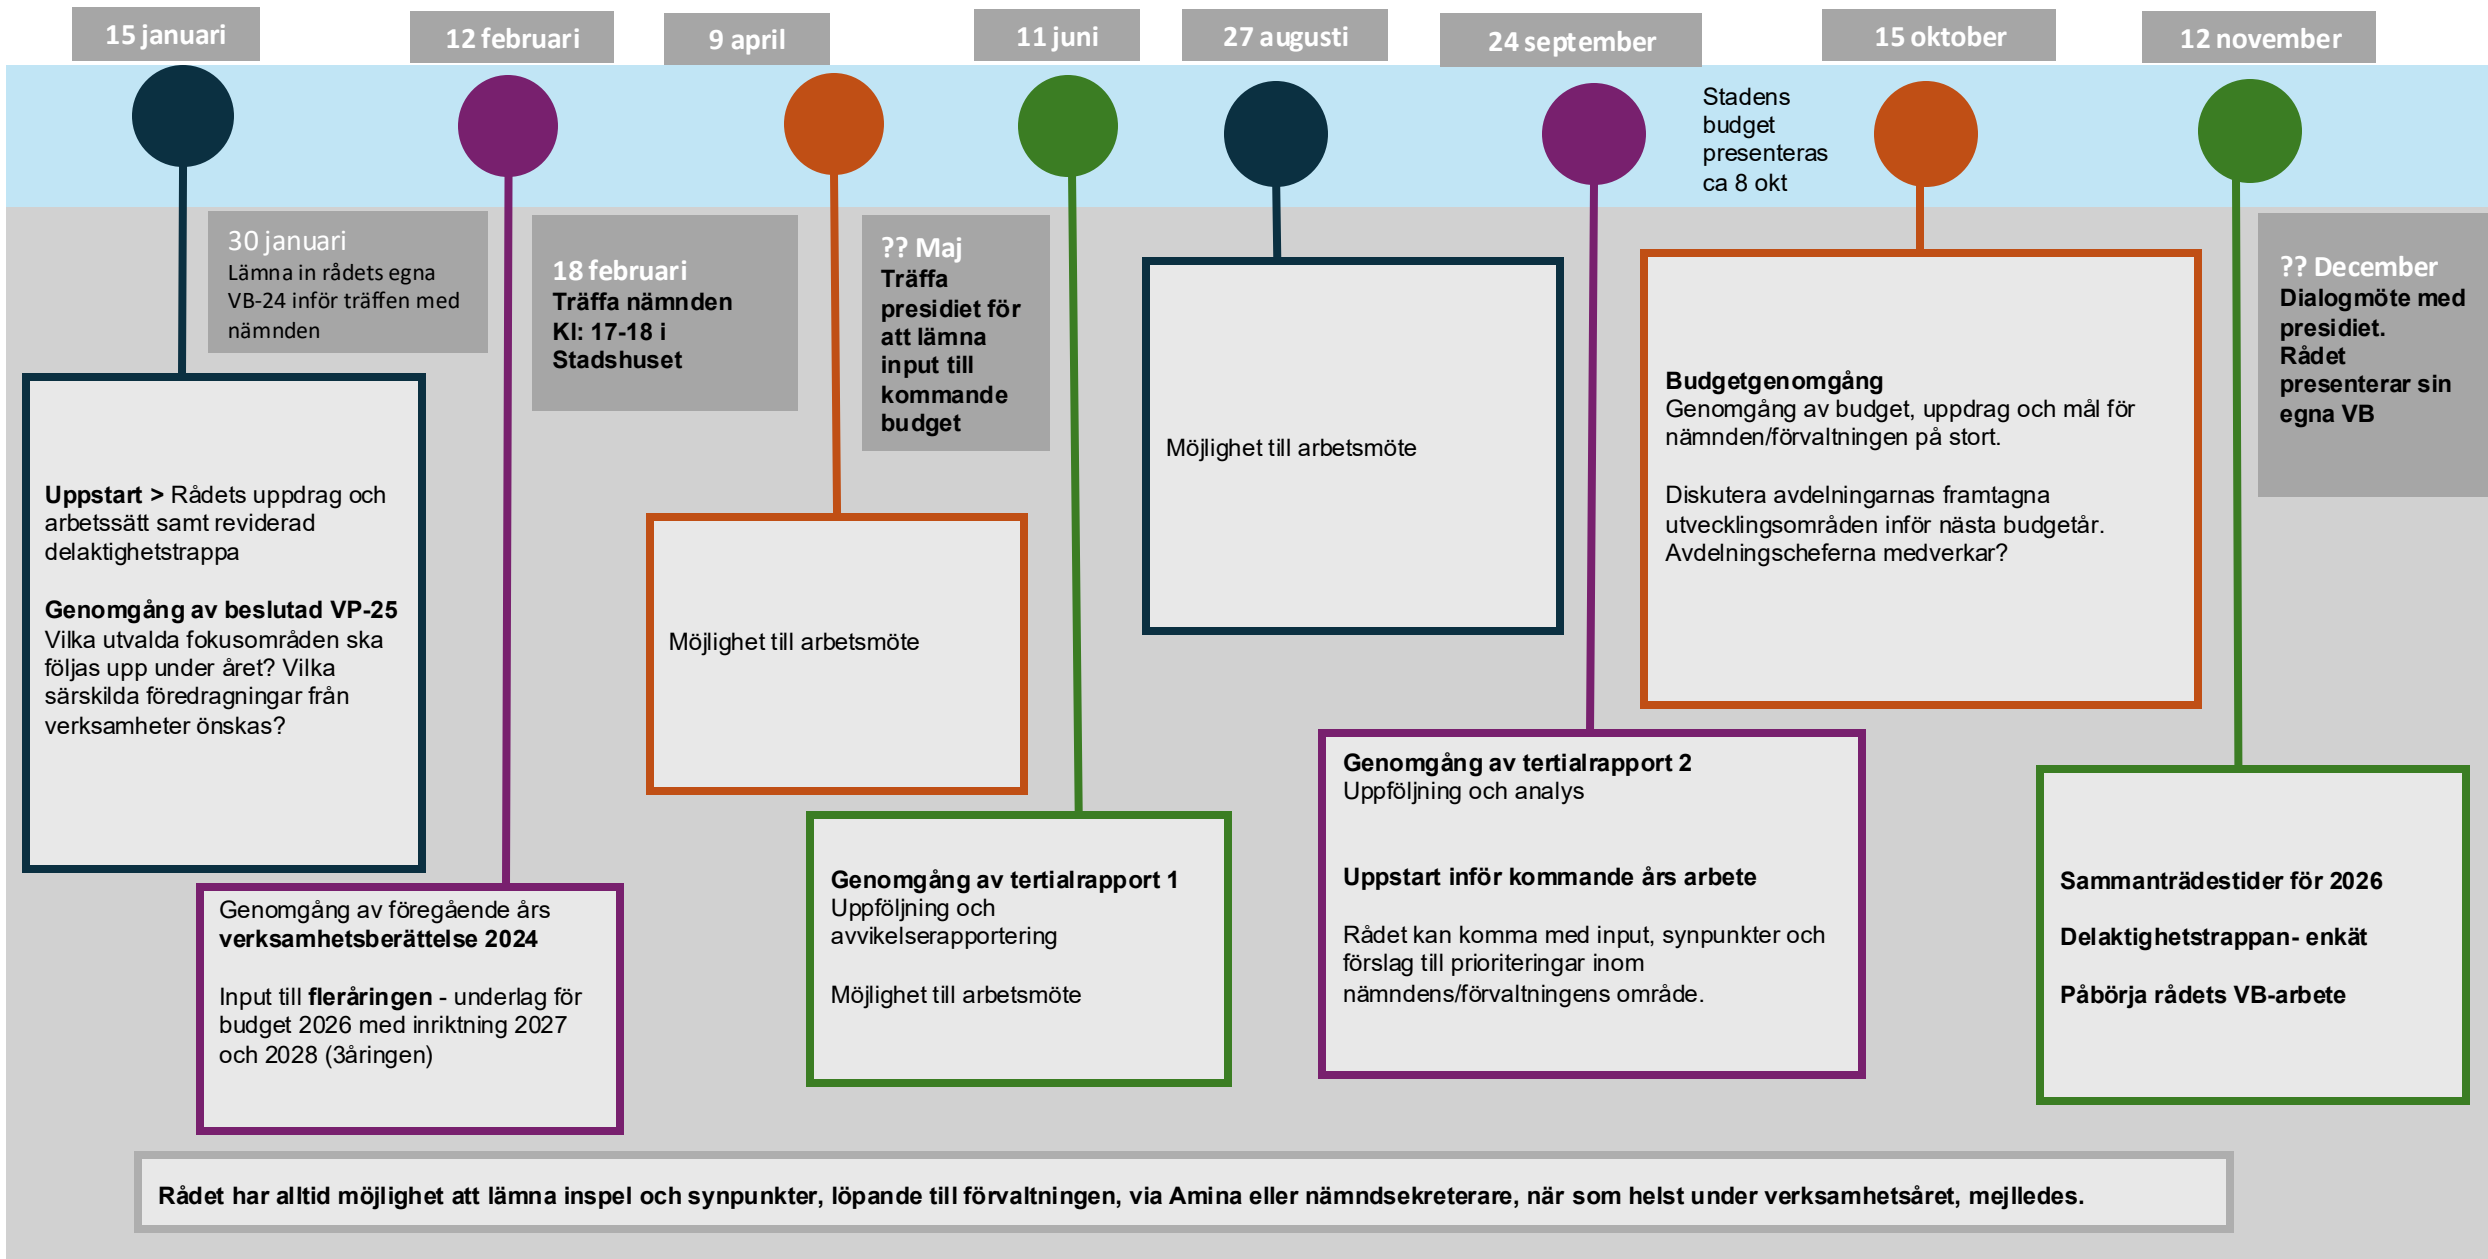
15 januari

12 februari

9 april

11 juni

27 augusti

24 september

15 oktober

12 november

Stadens budget presenteras ca 8 okt

30 januari
Lämna in rådets egna VB-24 inför träffen med nämnden

18 februari
Träffa nämnden
Kl: 17-18 i Stadshuset

?? Maj
Träffa presidiet för att lämna input till kommande budget

?? December
Dialogmöte med presidiet. Rådet presenterar sin egna VB

Uppstart > Rådets uppdrag och arbetssätt samt reviderad delaktighetstrappa

Genomgång av beslutad VP-25
Vilka utvalda fokusområden ska följas upp under året? Vilka särskilda föredragningar från verksamheter önskas?

Genomgång av föregående års verksamhetsberättelse 2024

Input till fleråringen - underlag för budget 2026 med inriktning 2027 och 2028 (3åringen)

Möjlighet till arbetsmöte

Genomgång av tertialrapport 1
Uppföljning och avvikelserapportering

Möjlighet till arbetsmöte

Möjlighet till arbetsmöte

Genomgång av tertialrapport 2
Uppföljning och analys

Uppstart inför kommande års arbete

Rådet kan komma med input, synpunkter och förslag till prioriteringar inom nämndens/förvaltningens område.

Budgetgenomgång
Genomgång av budget, uppdrag och mål för nämnden/förvaltningen på stort.

Diskutera avdelningarnas framtagna utvecklingsområden inför nästa budgetår. Avdelningscheferna medverkar?

Sammanträdestider för 2026

Delaktighetstrappan- enkät

Påbörja rådets VB-arbete

Rådet har alltid möjlighet att lämna inspel och synpunkter, löpande till förvaltningen, via Amina eller nämndsekreterare, när som helst under verksamhetsåret, mejlledes.